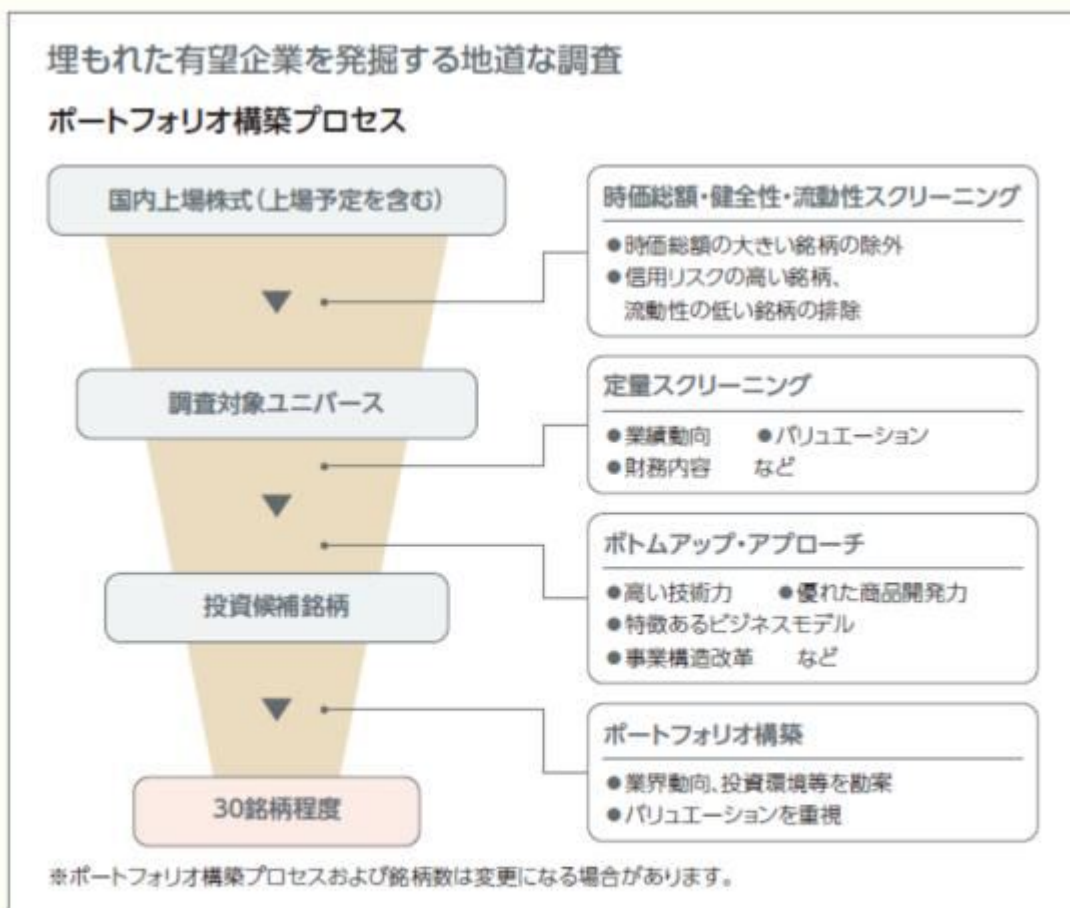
埋もれた有望企業を発掘する地道な調査

ポートフォリオ構築プロセス

国内上場株式(上場予定を含む)

時価総額・健全性・流動性スクリーニング
●時価総額の大きい銘柄の除外
●信用リスクの高い銘柄、流動性の低い銘柄の排除

調査対象ユニバース

定量スクリーニング
●業績動向　●バリュエーション
●財務内容　など

ボトムアップ・アプローチ
●高い技術力　●優れた商品開発力
●特徴あるビジネスモデル
●事業構造改革　など

投資候補銘柄

ポートフォリオ構築
●業界動向、投資環境等を勘案
●バリュエーションを重視

30銘柄程度

※ポートフォリオ構築プロセスおよび銘柄数は変更になる場合があります。